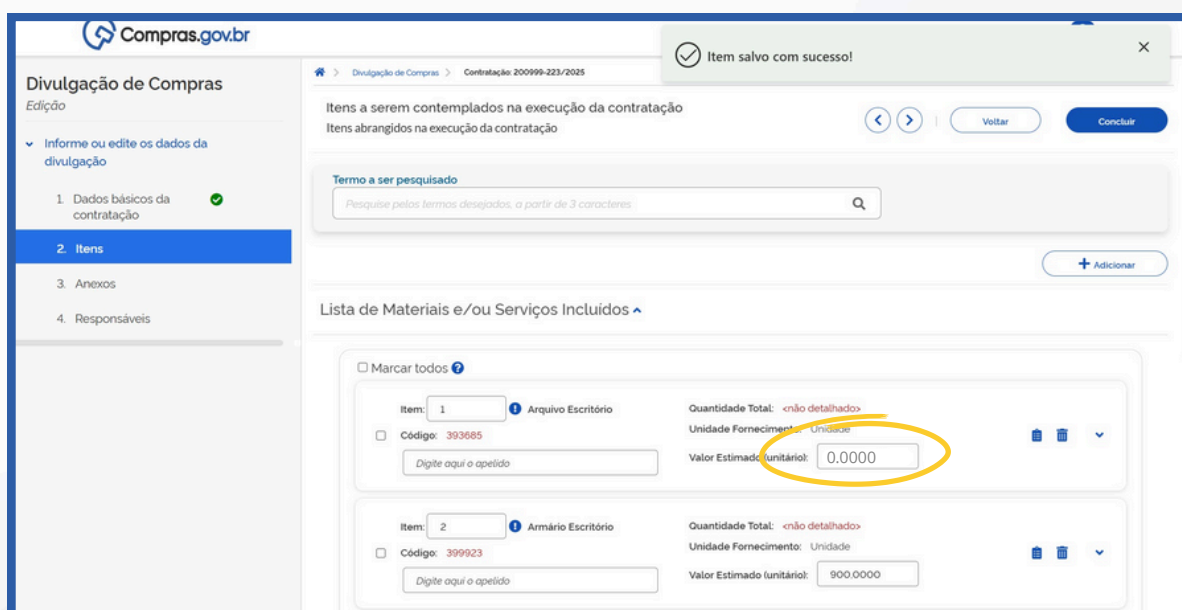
Compras.gov.br

Item salvo com sucesso!

×

Divulgação de Compras
Edição

Informe ou edite os dados da divulgação

1. Dados básicos da contratação

2. Itens

3. Anexos

4. Responsáveis

Divulgação de Compras > Contratação: 200999-223/2025

Itens a serem contemplados na execução da contratação
Itens abrangidos na execução da contratação

Voltar

Concluir

Termo a ser pesquisado

Pesquise pelos termos desejados, a partir de 3 caracteres

+ Adicionar

Lista de Materiais e/ou Serviços Incluídos

Marcar todos

Item: 1 Arquivo Escritório
Código: 393685
Digite aqui o apelido

Quantidade Total: <não detalhado>
Unidade Fornecimento: Unidade
Valor Estimado (unitário): 0,0000

Item: 2 Armário Escritório
Código: 399923
Digite aqui o apelido

Quantidade Total: <não detalhado>
Unidade Fornecimento: Unidade
Valor Estimado (unitário): 900,0000